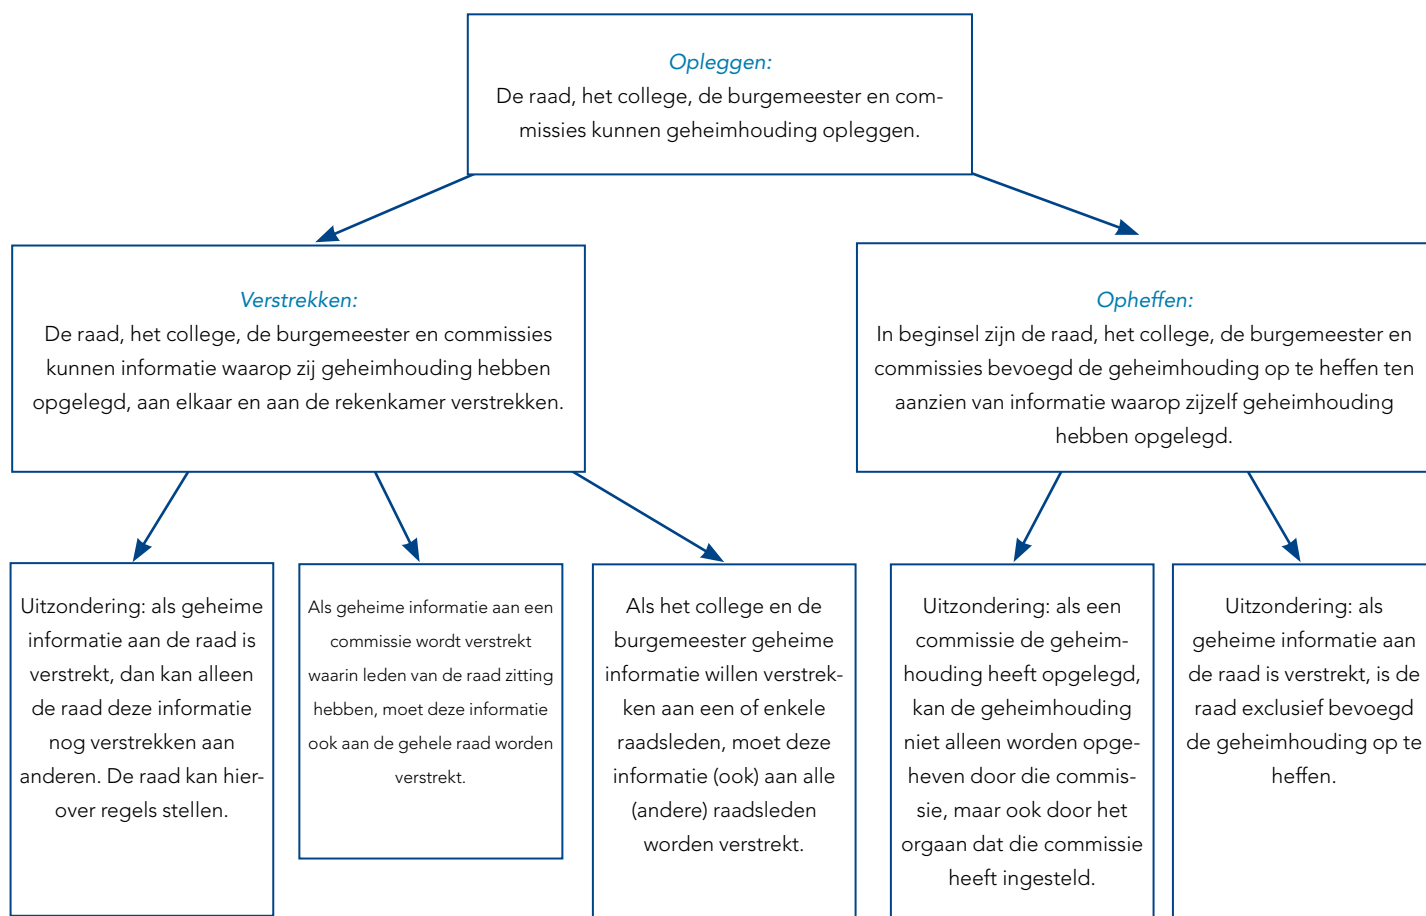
Opleggen:
De raad, het college, de burgemeester en commissies kunnen geheimhouding opleggen.

Verstrekken:
De raad, het college, de burgemeester en commissies kunnen informatie waarop zij geheimhouding hebben opgelegd, aan elkaar en aan de rekenkamer verstrekken.

Opheffen:
In beginsel zijn de raad, het college, de burgemeester en commissies bevoegd de geheimhouding op te heffen ten aanzien van informatie waarop zijzelf geheimhouding hebben opgelegd.

Uitzondering: als geheime informatie aan de raad is verstrekt, dan kan alleen de raad deze informatie nog verstrekken aan anderen. De raad kan hierover regels stellen.

Als geheime informatie aan een commissie wordt verstrekt waarin leden van de raad zitting hebben, moet deze informatie ook aan de gehele raad worden verstrekt.

Als het college en de burgemeester geheime informatie willen verstrekken aan een of enkele raadsleden, moet deze informatie (ook) aan alle (andere) raadsleden worden verstrekt.

Uitzondering: als een commissie de geheimhouding heeft opgelegd, kan de geheimhouding niet alleen worden opgeheven door die commissie, maar ook door het orgaan dat die commissie heeft ingesteld.

Uitzondering: als geheime informatie aan de raad is verstrekt, is de raad exclusief bevoegd de geheimhouding op te heffen.